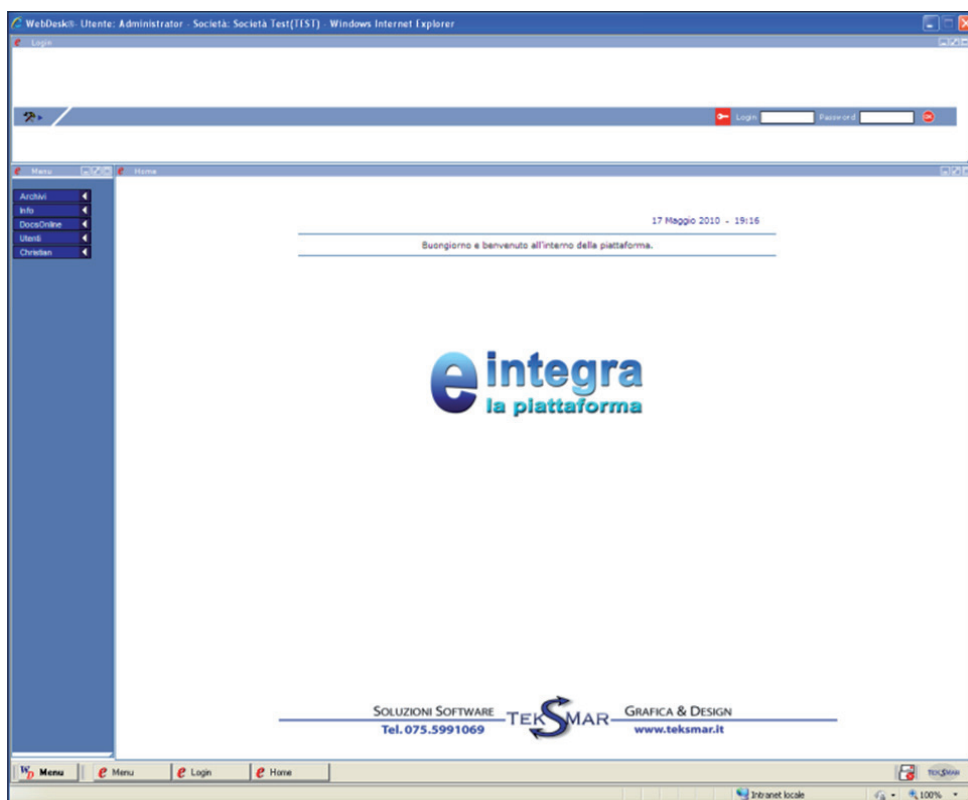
WebDesk® - Utente: Administrator - Società: Società Test(TEST) - Windows Internet Explorer

Login

Login Password

Menu

Home

Archivi
Info
DocsOnline
Utenti
Christian

17 Maggio 2010 - 19:16

Buongiorno e benvenuto all'interno della piattaforma.

e integra
la piattaforma

SOLUZIONI SOFTWARE
Tel. 075.5991069
TEKSMAR
GRAFICA & DESIGN
www.teksmar.it

Menu
Menu
Login
Home

TEKSMAR

Intranet locale
100%